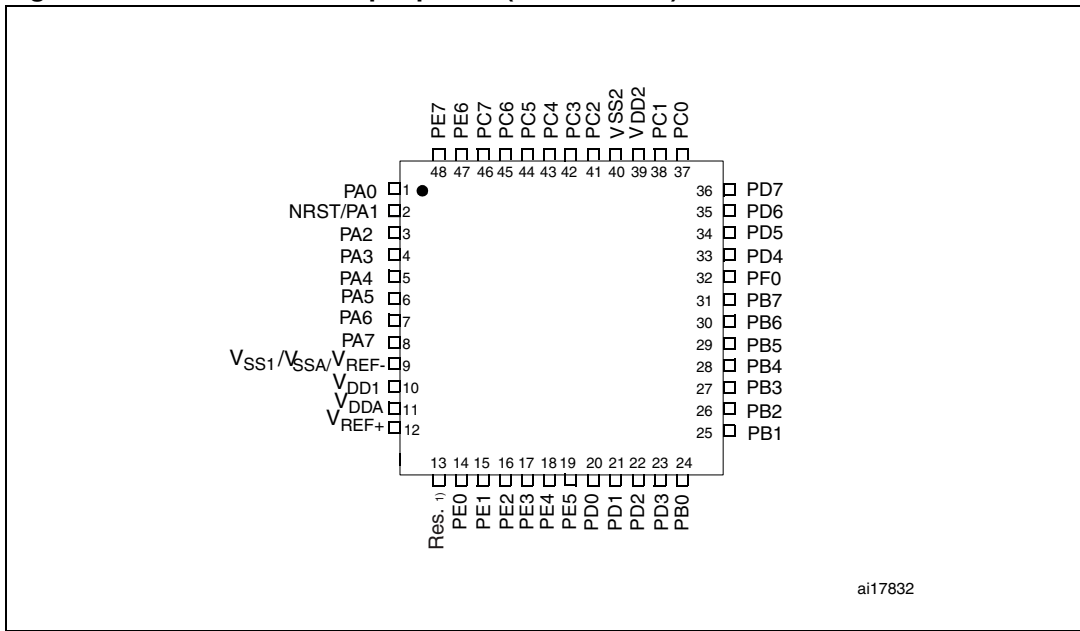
PE7 PE6 PC7 PC6 PC5 PC4 PC3 PC2 VSS2 VDD2 PC1 PC0

48 47 46 45 44 43 42 41 40 39 38 37

PA0 1
NRST/PA1 2
PA2 3
PA3 4
PA4 5
PA5 6
PA6 7
PA7 8
$V_{SS1}/V_{SSA}/V_{REF-}$ 9
$V_{DD1}$ 10
$V_{DDA}$ 11
$V_{REF+}$ 12

36 PD7
35 PD6
34 PD5
33 PD4
32 PF0
31 PB7
30 PB6
29 PB5
28 PB4
27 PB3
26 PB2
25 PB1

13 14 15 16 17 18 19 20 21 22 23 24

Res. 1) PE0 PE1 PE2 PE3 PE4 PE5 PD0 PD1 PD2 PD3 PB0

ai17832